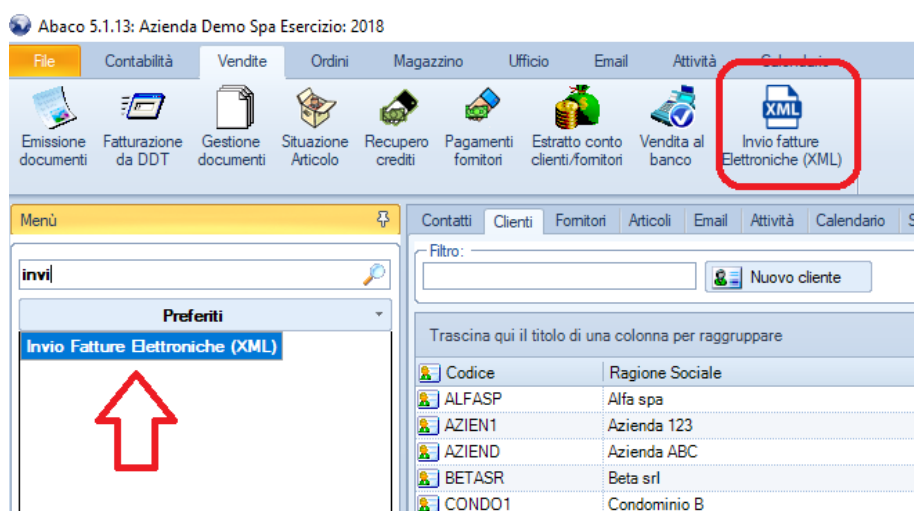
Abaco 5.1.13: Azienda Demo Spa Esercizio: 2018

File Contabilità Vendite Ordini Magazzino Ufficio Email Attività Calendario

Emissione documenti
Fatturazione da DDT
Gestione documenti
Situazione Articolo
Recupero crediti
Pagamenti fornitori
Estratto conto clienti/fornitori
Vendita al banco
XML
Invio fatture Elettroniche (XML)

Menù

invi

Preferiti

Invio Fatture Elettroniche (XML)

Contatti Clienti Fornitori Articoli Email Attività Calendario S

Filtro:

Nuovo cliente

Trascina qui il titolo di una colonna per raggruppare

| Codice | Ragione Sociale |
|---|---|
| ALFASP | Alfa spa |
| AZIEN1 | Azienda 123 |
| AZIEND | Azienda ABC |
| BETASR | Beta srl |
| CONDO1 | Condominio B |